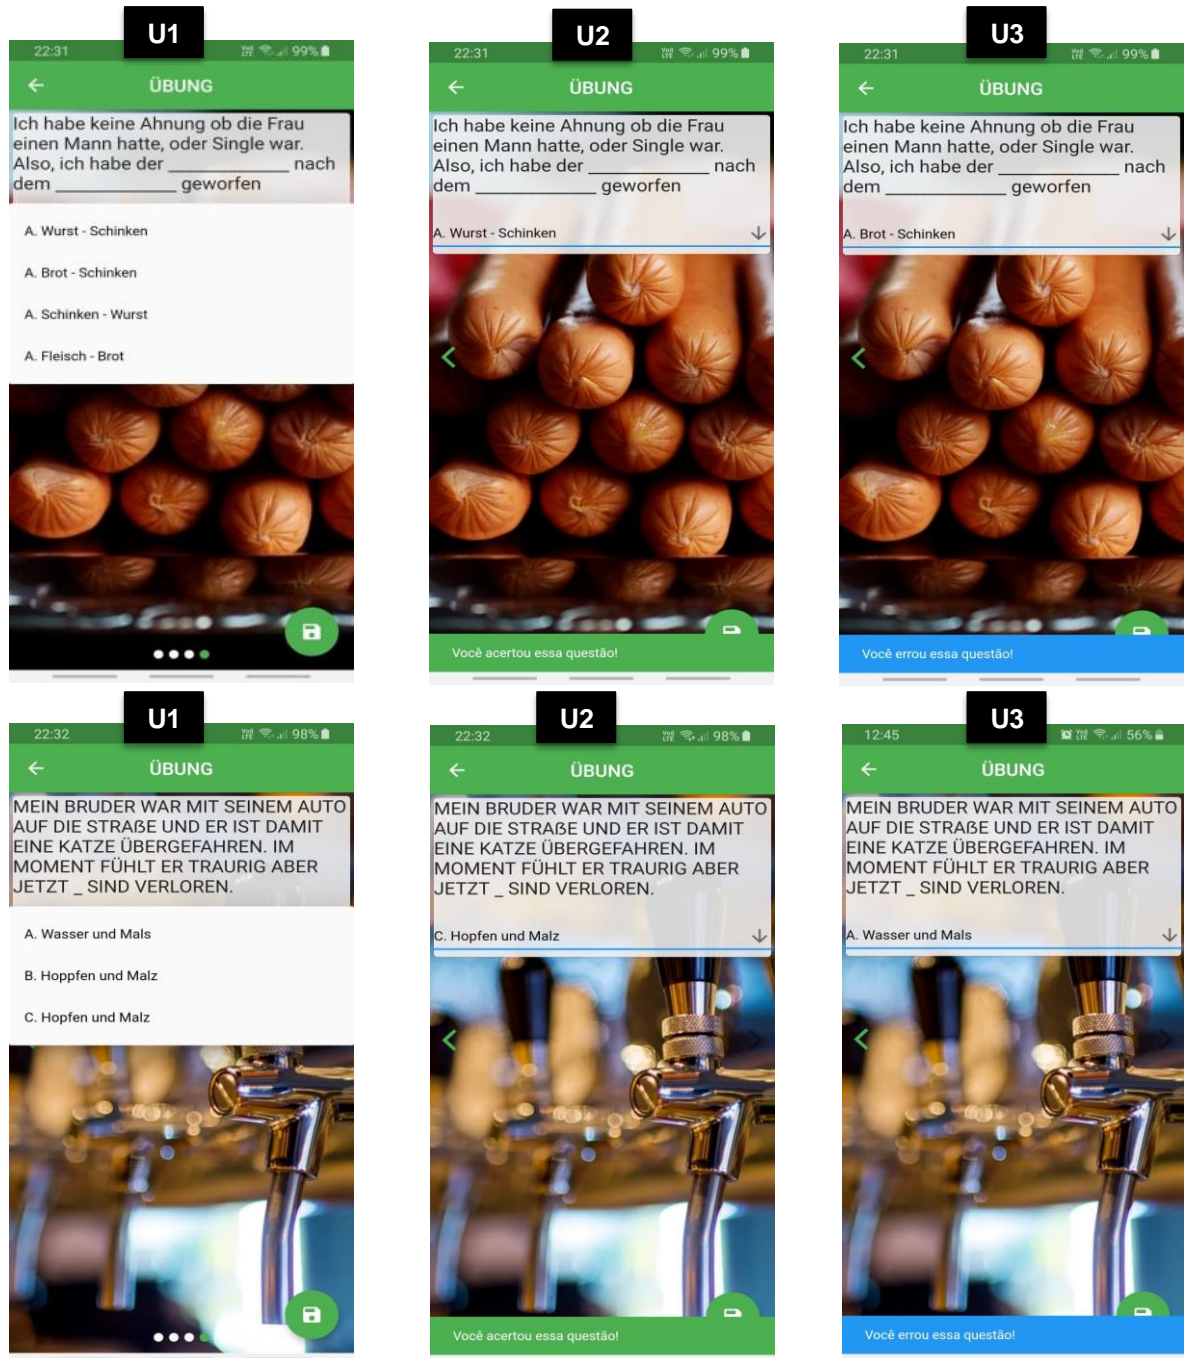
U1

22:31 99%

ÜBUNG

Ich habe keine Ahnung ob die Frau einen Mann hatte, oder Single war. Also, ich habe der __________ nach dem __________ geworfen

A. Wurst - Schinken

A. Brot - Schinken

A. Schinken - Wurst

A. Fleisch - Brot

U2

22:31 99%

ÜBUNG

Ich habe keine Ahnung ob die Frau einen Mann hatte, oder Single war. Also, ich habe der __________ nach dem __________ geworfen

A. Wurst - Schinken

Você acertou essa questão!

U3

22:31 99%

ÜBUNG

Ich habe keine Ahnung ob die Frau einen Mann hatte, oder Single war. Also, ich habe der __________ nach dem __________ geworfen

A. Brot - Schinken

Você errou essa questão!

U1

22:32 98%

ÜBUNG

MEIN BRUDER WAR MIT SEINEM AUTO AUF DIE STRAßE UND ER IST DAMIT EINE KATZE ÜBERGEFAHREN. IM MOMENT FÜHLT ER TRAURIG ABER JETZT _ SIND VERLOREN.

A. Wasser und Mals

B. Hoppfen und Malz

C. Hopfen und Malz

U2

22:32 98%

ÜBUNG

MEIN BRUDER WAR MIT SEINEM AUTO AUF DIE STRAßE UND ER IST DAMIT EINE KATZE ÜBERGEFAHREN. IM MOMENT FÜHLT ER TRAURIG ABER JETZT _ SIND VERLOREN.

C. Hopfen und Malz

Você acertou essa questão!

U3

12:45 56%

ÜBUNG

MEIN BRUDER WAR MIT SEINEM AUTO AUF DIE STRAßE UND ER IST DAMIT EINE KATZE ÜBERGEFAHREN. IM MOMENT FÜHLT ER TRAURIG ABER JETZT _ SIND VERLOREN.

A. Wasser und Mals

Você errou essa questão!